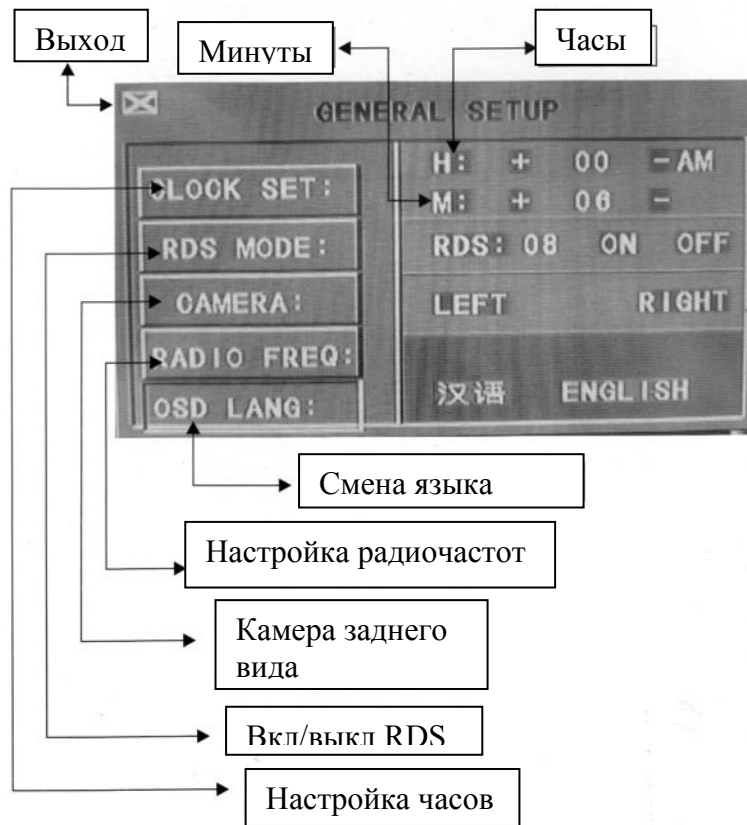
Выход

Минуты

Часы

GENERAL SETUP

CLOCK SET:

RDS MODE:

CAMERA:

RADIO FREQ:

OSD LANG:

H: + 00 − AM

M: + 06 −

RDS: 08 ON OFF

LEFT RIGHT

汉语 ENGLISH

Смена языка

Настройка радиочастот

Камера заднего вида

Вкл/выкл RDS

Настройка часов